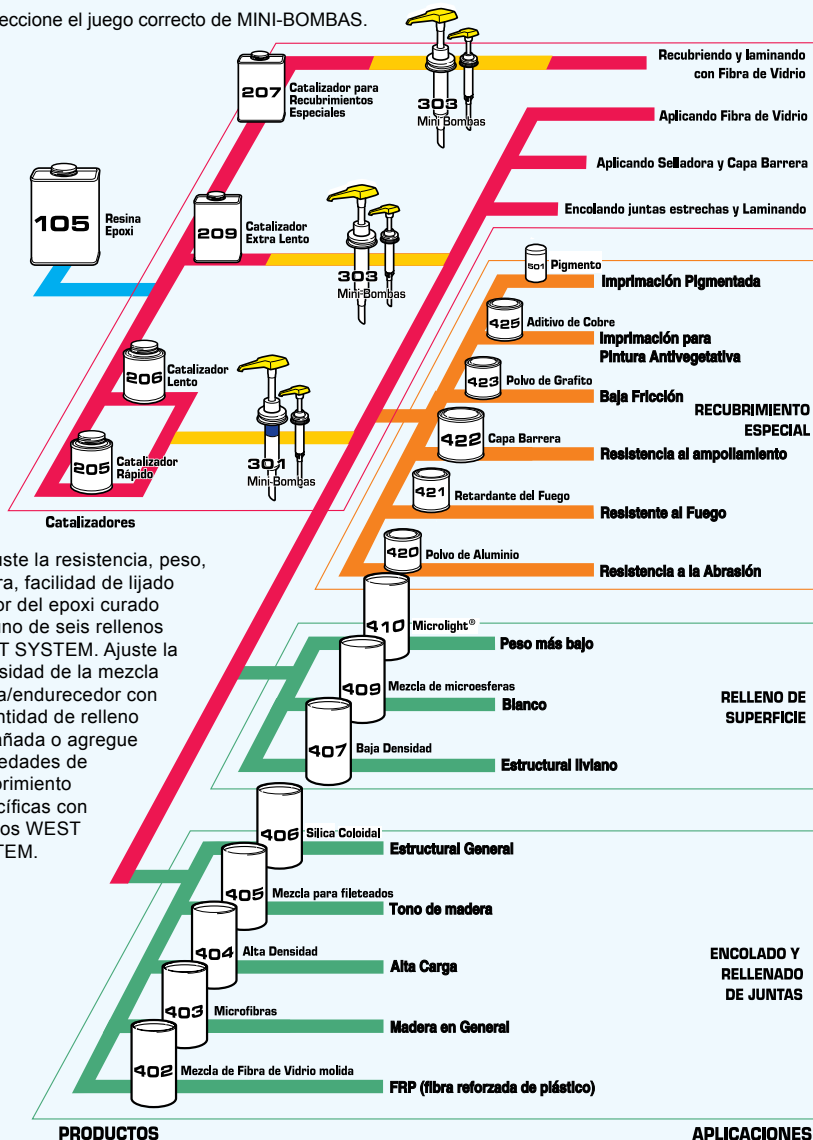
eccione el juego correcto de MINI-BOMBAS.

207 Catalizador para Recubrimientos Especiales

303 Mini Bombas

Recubriendo y laminando con Fibra de Vidrio

Aplicando Fibra de Vidrio

Aplicando Selladora y Capa Barrera

Encolando juntas estrechas y Laminando

105 Resina Epoxi

209 Catalizador Extra Lento

303 Mini-Bombas

206 Catalizador Lento

205 Catalizador Rápido

301 Mini-Bombas

Catalizadores

501 Pigmento
Imprimación Pigmentada

425 Aditivo de Cobre
Imprimación para Pintura Antivegetativa

423 Polvo de Grafito
Baja Fricción

RECUBRIMIENTO ESPECIAL

422 Capa Barrera
Resistencia al ampollamiento

421 Retardante del Fuego
Resistente al Fuego

420 Polvo de Aluminio
Resistencia a la Abrasión

uste la resistencia, peso, ra, facilidad de lijado or del epoxi curado uno de seis rellenos T SYSTEM. Ajuste la sidad de la mezcla a/endurecedor con ntidad de relleno añada o agregue edades de brimiento cíficas con os WEST TEM.

410 Microlight®
Peso más bajo

409 Mezcla de microesferas
Blanco

RELLENO DE SUPERFICIE

407 Baja Densidad
Estructural liviano

406 Silica Coloidal
Estructural General

405 Mezcla para fileteados
Tono de madera

404 Alta Densidad
Alta Carga

ENCOLADO Y RELLENADO DE JUNTAS

403 Microfibras
Madera en General

402 Mezcla de Fibra de Vidrio molida
FRP (fibra reforzada de plástico)

PRODUCTOS

APLICACIONES